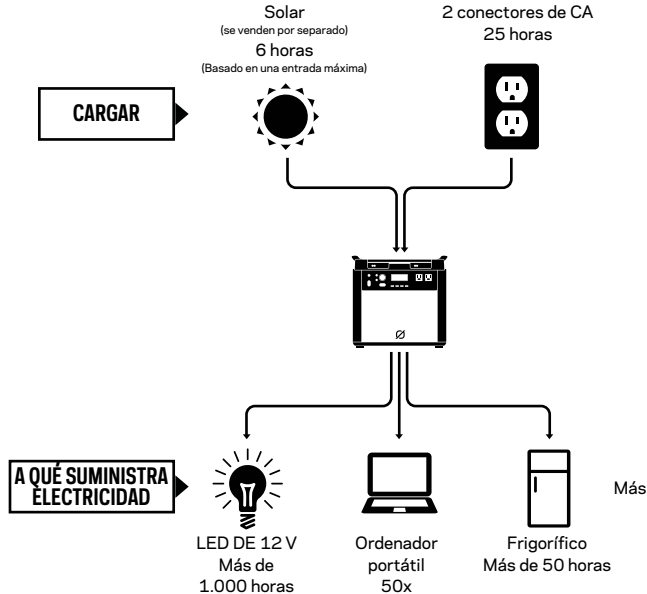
Solar
(se venden por separado)
6 horas
(Basado en una entrada máxima)

2 conectores de CA
25 horas

CARGAR

Ø

A QUÉ SUMINISTRA ELECTRICIDAD

LED DE 12 V
Más de
1.000 horas

Ordenador
portátil
50x

Frigorífico
Más de 50 horas

Más